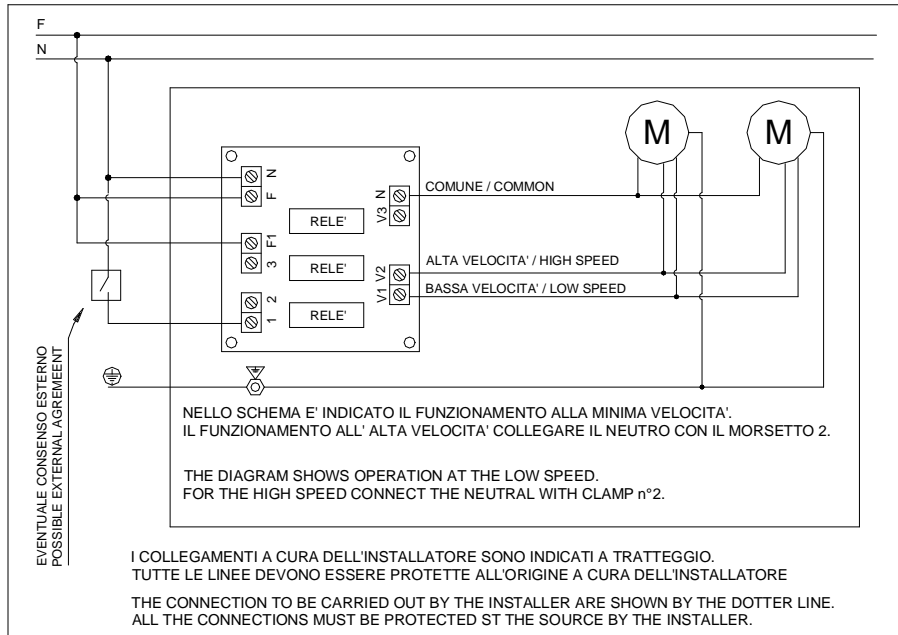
F
N

M
M

N
F
F1
3
2
1

RELE'
RELE'
RELE'

N
V3
V2
V1

COMUNE / COMMON
ALTA VELOCITA' / HIGH SPEED
BASSA VELOCITA' / LOW SPEED

EVENTUALE CONSENSO ESTERNO
POSSIBLE EXTERNAL AGREMEENT

NELLO SCHEMA E' INDICATO IL FUNZIONAMENTO ALLA MINIMA VELOCITA'.
IL FUNZIONAMENTO ALL' ALTA VELOCITA' COLLEGARE IL NEUTRO CON IL MORSETTO 2.

THE DIAGRAM SHOWS OPERATION AT THE LOW SPEED.
FOR THE HIGH SPEED CONNECT THE NEUTRAL WITH CLAMP n°2.

I COLLEGAMENTI A CURA DELL'INSTALLATORE SONO INDICATI A TRATTEGGIO.
TUTTE LE LINEE DEVONO ESSERE PROTETTE ALL'ORIGINE A CURA DELL'INSTALLATORE

THE CONNECTION TO BE CARRIED OUT BY THE INSTALLER ARE SHOWN BY THE DOTTER LINE.
ALL THE CONNECTIONS MUST BE PROTECTED ST THE SOURCE BY THE INSTALLER.